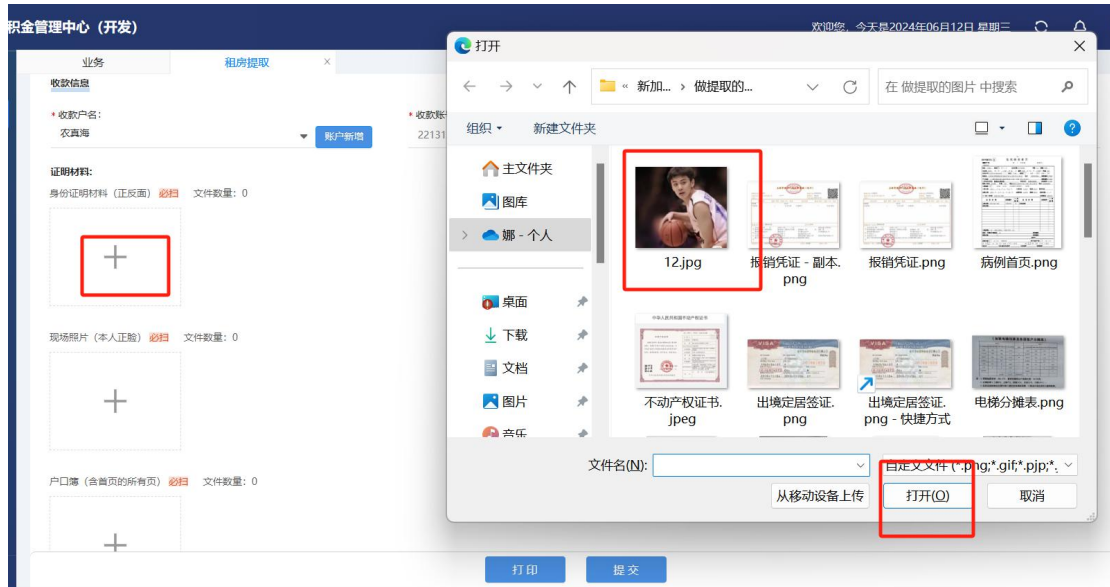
积金管理中心（开发）

欢迎您，今天是2024年06月12日 星期三

业务
租房提取 ×

收款信息

* 收款户名:
农直海
账户新增

* 收款账
22131

证明材料:
身份证明材料（正反面） 必扫 文件数量：0

+

现场照片（本人正脸） 必扫 文件数量：0

+

户口簿（含首页的所有页） 必扫 文件数量：0

+

打印
提交

打开

« 新加... › 做提取的...
在 做提取的图片 中搜索

组织 ▾
新建文件夹

主文件夹
图库
娜 - 个人
桌面
下载
文档
图片
音乐

12.jpg
报销凭证 - 副本.png
报销凭证.png
病例首页.png
不动产权证书.jpeg
出境定居签证.png
出境定居签证.png - 快捷方式
电梯分摊表.png

文件名(N):
自定义文件 (*.png;*.gif;*.pjp;*.
从移动设备上传
打开(O)
取消